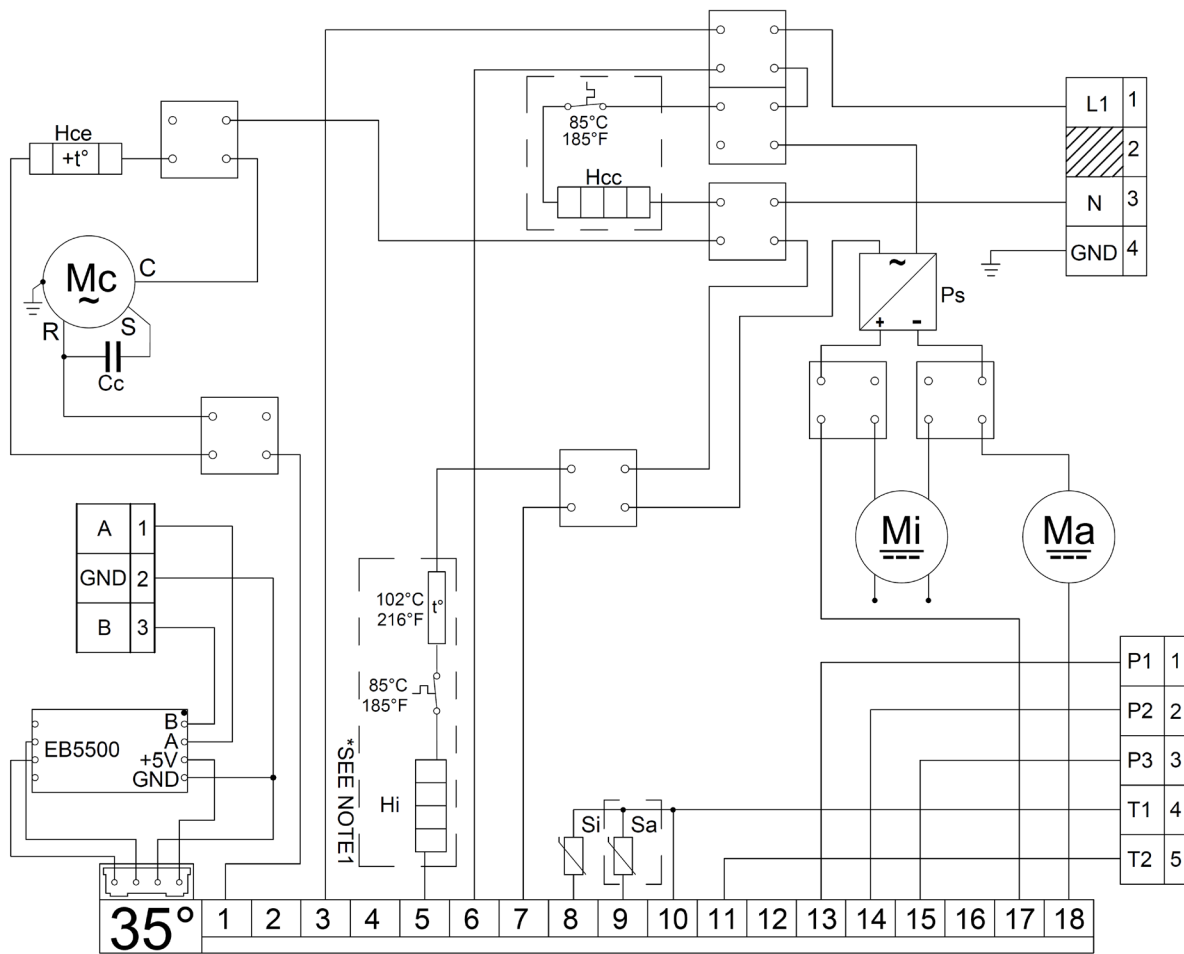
Hce
+t°
Mc
C
R
S
Cc
85°C
185°F
Hcc
L1 1
2
N 3
GND 4
Ps
+ -
Mi
Ma

| A | 1 |
|---|---|
| GND | 2 |
| B | 3 |

EB5500
B
A
+5V
GND

102°C
216°F
t°
85°C
185°F
*SEE NOTE1
Hi
Si
Sa

P1 1
P2 2
P3 3
T1 4
T2 5

| 35° | 1 | 2 | 3 | 4 | 5 | 6 | 7 | 8 | 9 | 10 | 11 | 12 | 13 | 14 | 15 | 16 | 17 | 18 |
|---|---|---|---|---|---|---|---|---|---|---|---|---|---|---|---|---|---|---|